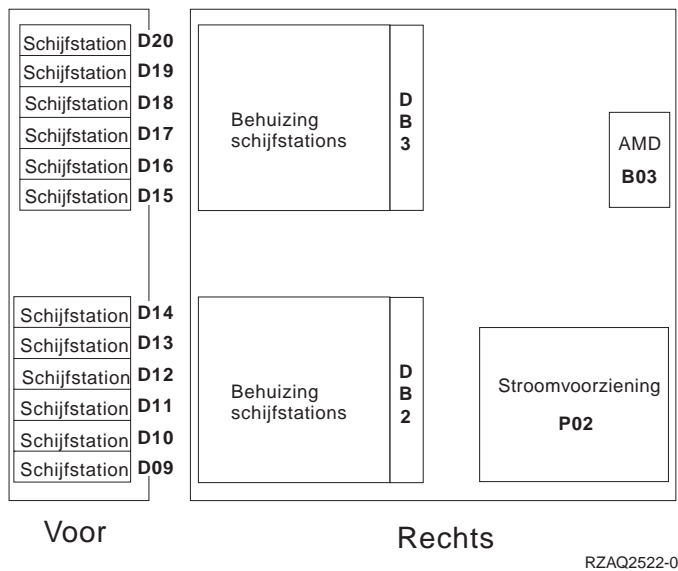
Schijfstation D20
Schijfstation D19
Schijfstation D18
Schijfstation D17
Schijfstation D16
Schijfstation D15

Schijfstation D14
Schijfstation D13
Schijfstation D12
Schijfstation D11
Schijfstation D10
Schijfstation D09

Behuizing schijfstations

D B 3

AMD B03

Behuizing schijfstations

D B 2

Stroomvoorziening P02

Voor

Rechts

RZAQ2522-0